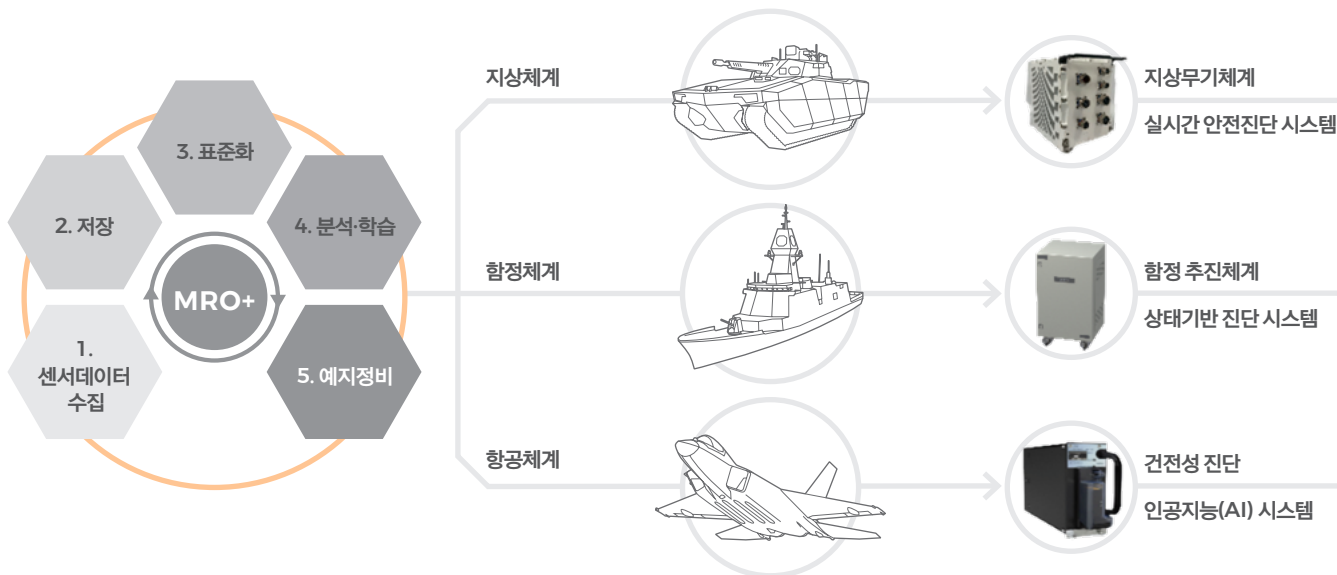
3. 표준화

2. 저장

4. 분석·학습

MRO+

1.
센서데이터
수집

5. 예지정비

지상체계

함정체계

항공체계

지상무기체계

실시간 안전진단 시스템

함정 추진체계

상태기반 진단 시스템

건전성 진단

인공지능(AI) 시스템